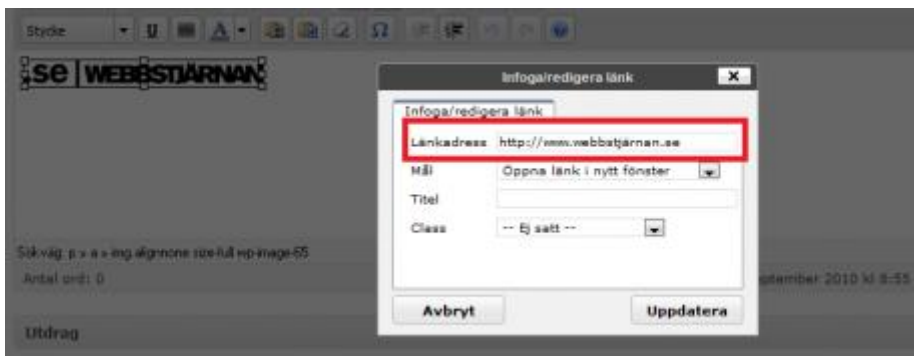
Stycke

.se | WEBBSTJÄRNAN

Infoga/redigera länk

Infoga/redigera länk

Länkadress http://www.webbstjarnan.se

Mål Öppna länk i nytt fönster

Titel

Class -- Ej satt --

Sökväg: p » a » img.alignnone.size-full.wp-image-65

Antal ord: 0

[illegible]ptember 2010 kl 8:55

Avbryt

Uppdatera

Utdrag